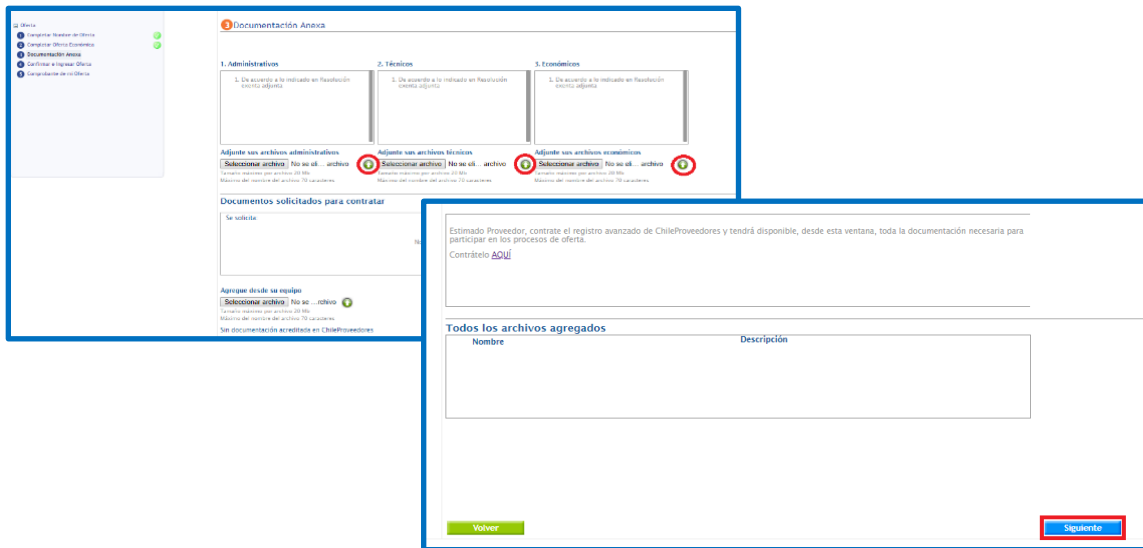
Oferta
1 Completar Nombre de Oferta
2 Completar Oferta Económica
3 Documentación Anexa
4 Confirmar e Ingresar Oferta
5 Comprobante de mi Oferta

3 Documentación Anexa

1. Administrativos

1. De acuerdo a lo indicado en Resolución exenta adjunta

Adjunte sus archivos administrativos
Seleccionar archivo No se eli... archivo
Tamaño máximo por archivo 20 Mb
Máximo del nombre del archivo 70 caracteres

2. Técnicos

1. De acuerdo a lo indicado en Resolución exenta adjunta

Adjunte sus archivos técnicos
Seleccionar archivo No se eli... archivo
Tamaño máximo por archivo 20 Mb
Máximo del nombre del archivo 70 caracteres

3. Económicos

1. De acuerdo a lo indicado en Resolución exenta adjunta

Adjunte sus archivos económicos
Seleccionar archivo No se eli... archivo
Tamaño máximo por archivo 20 Mb
Máximo del nombre del archivo 70 caracteres

Documentos solicitados para contratar

Se solicita

Agregue desde su equipo
Seleccionar archivo No se ...rchivo
Tamaño máximo por archivo 20 Mb
Máximo del nombre del archivo 70 caracteres

Sin documentación acreditada en ChileProveedores

Estimado Proveedor, contrate el registro avanzado de ChileProveedores y tendrá disponible, desde esta ventana, toda la documentación necesaria para participar en los procesos de oferta.

Contrátelo AQUÍ

Todos los archivos agregados

| Nombre | Descripción |
|---|---|

Volver

Siguiente